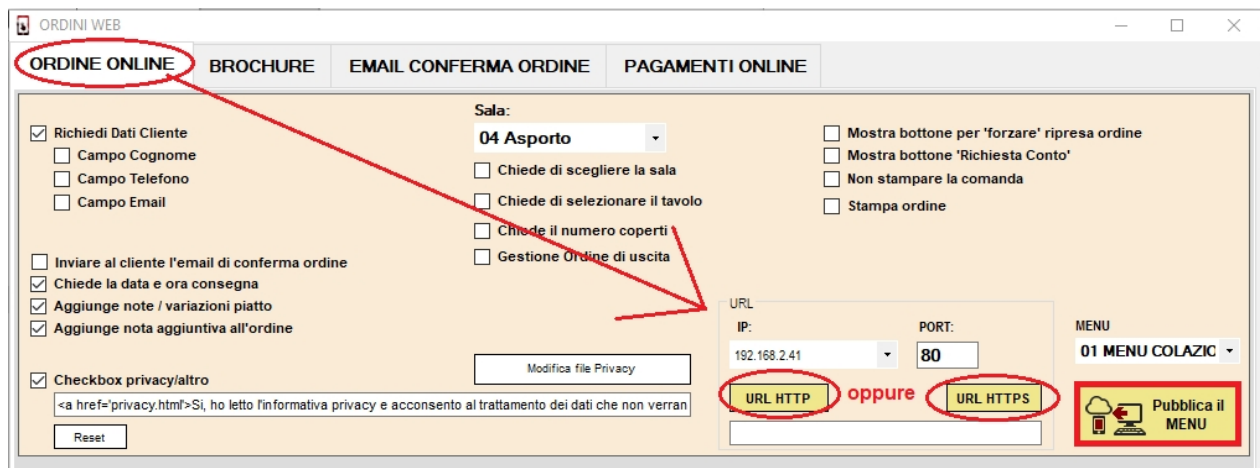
ORDINI WEB

ORDINE ONLINE | BROCHURE | EMAIL CONFERMA ORDINE | PAGAMENTI ONLINE

☑ Richiedi Dati Cliente
☐ Campo Cognome
☐ Campo Telefono
☐ Campo Email

☐ Inviare al cliente l'email di conferma ordine
☑ Chiede la data e ora consegna
☑ Aggiunge note / variazioni piatto
☑ Aggiunge nota aggiuntiva all'ordine

☑ Checkbox privacy/altro
<a href='privacy.html'>Si, ho letto l'informativa privacy e acconsento al trattamento dei dati che non verran
Reset

Sala:
04 Asporto
☐ Chiede di scegliere la sala
☐ Chiede di selezionare il tavolo
☐ Chiede il numero coperti
☐ Gestione Ordine di uscita

Modifica file Privacy

☐ Mostra bottone per 'forzare' ripresa ordine
☐ Mostra bottone 'Richiesta Conto'
☐ Non stampare la comanda
☐ Stampa ordine

URL
IP:
192.168.2.41
PORT:
80
URL HTTP
oppure
URL HTTPS

MENU
01 MENU COLAZIO

Pubblica il MENU